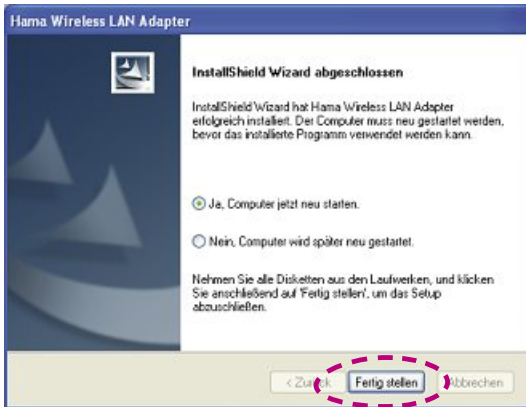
Hama Wireless LAN Adapter

InstallShield Wizard abgeschlossen

InstallShield Wizard hat Hama Wireless LAN Adapter erfolgreich installiert. Der Computer muss neu gestartet werden, bevor das installierte Programm verwendet werden kann.

Ja, Computer jetzt neu starten.

Nein, Computer wird später neu gestartet.

Nehmen Sie alle Disketten aus den Laufwerken, und klicken Sie anschließend auf 'Fertig stellen', um das Setup abzuschließen.

< Zurück

Fertig stellen

Abbrechen